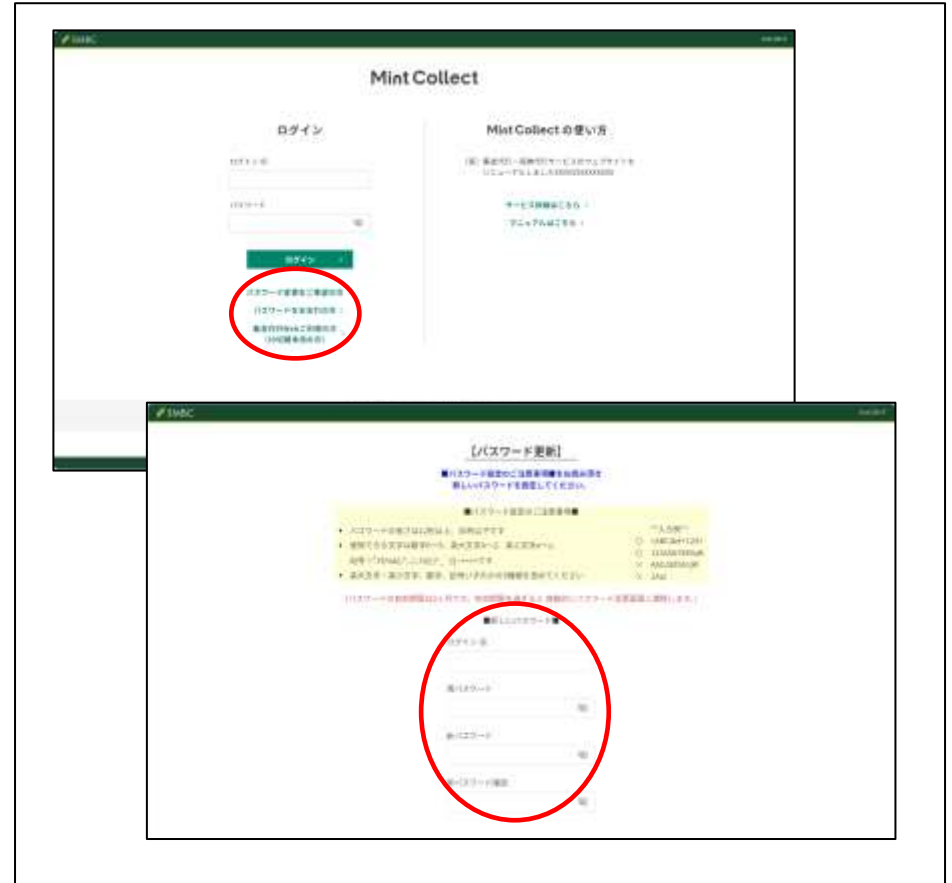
SMBC

Mint Collect

ログイン

ログインID

パスワード

ログイン

パスワード変更をご希望の方

パスワードをお忘れの方

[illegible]

Mint Collect の使い方

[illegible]

サービス詳細はこちら

マニュアルはこちら

SMBC

【パスワード更新】

■パスワード設定のご注意事項■をお読み頂き新しいパスワードを設定してください。

■パスワード設定のご注意事項■

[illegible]

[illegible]

■新しいパスワード■

ログインID

旧パスワード

新パスワード

新パスワード確認